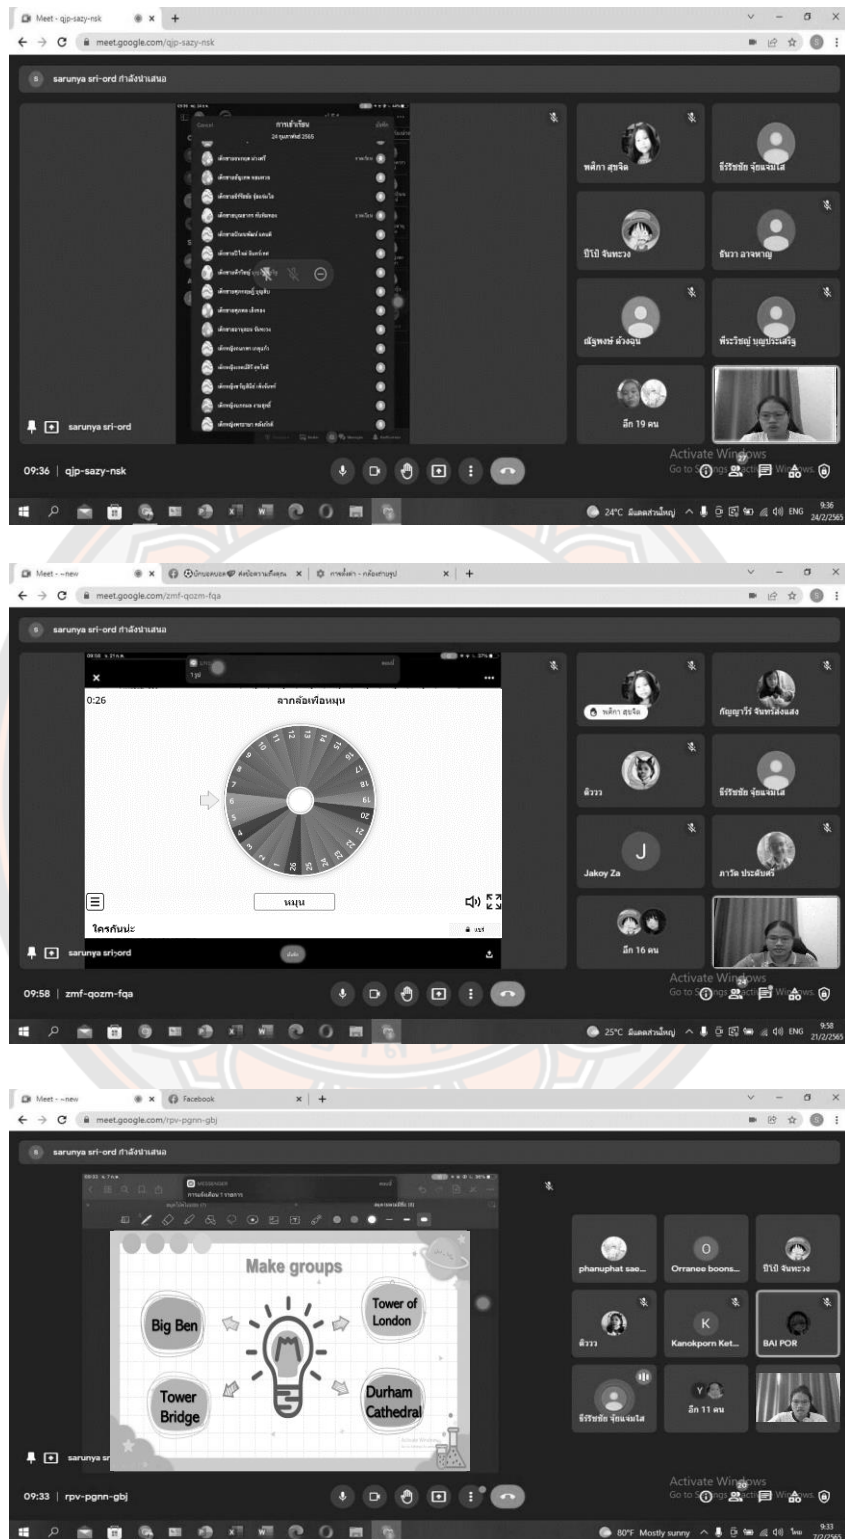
Meet - qjp-sazy-nsk
meet.google.com/qjp-sazy-nsk
sarunya sri-ord กำลังนำเสนอ
การเข้าเรียน
24 กุมภาพันธ์ 2565
พศิกา สุขจิต
ธีร์รัชชัย จุ้ยแจ่มใส
ปิโป จันทวง
ธันวา ลาจหาญ
ณัฐพงษ์ ด้วงฉุน
พีระวัชญ์ บุญประเสริฐ
อีก 19 คน
sarunya sri-ord
09:36 | qjp-sazy-nsk
Activate Windows
Go to Settings to activate Windows.
24°C มีเมฆส่วนใหญ่ ENG 9:36 24/2/2565

Meet - -new
meet.google.com/zmf-qozm-fqa
sarunya sri-ord กำลังนำเสนอ
0:26
ลากล้อเพื่อหมุน
หมุน
ใครกันนะ
พศิกา สุขจิต
กัญญาวีร์ จันทร์ส่งแสง
ตัววว
ธีร์รัชชัย จุ้ยแจ่มใส
Jakoy Za
ภาวัต ประดับศรี
อีก 16 คน
sarunya sri-ord
09:58 | zmf-qozm-fqa
Activate Windows
Go to Settings to activate Windows.
25°C มีเมฆส่วนใหญ่ ENG 9:58 21/2/2565

Meet - -new
Facebook
meet.google.com/rpv-pgnn-gbj
sarunya sri-ord กำลังนำเสนอ
Make groups
Big Ben
Tower of London
Tower Bridge
Durham Cathedral
phanuphat sae...
Orranee boons...
ปิโป จันทวง
ตัววว
Kanokporn Ket...
BAI POR
ธีร์รัชชัย จุ้ยแจ่มใส
อีก 11 คน
sarunya sr
09:33 | rpv-pgnn-gbj
Activate Windows
Go to Settings to activate Windows.
80°F Mostly sunny 9:33 7/2/2565